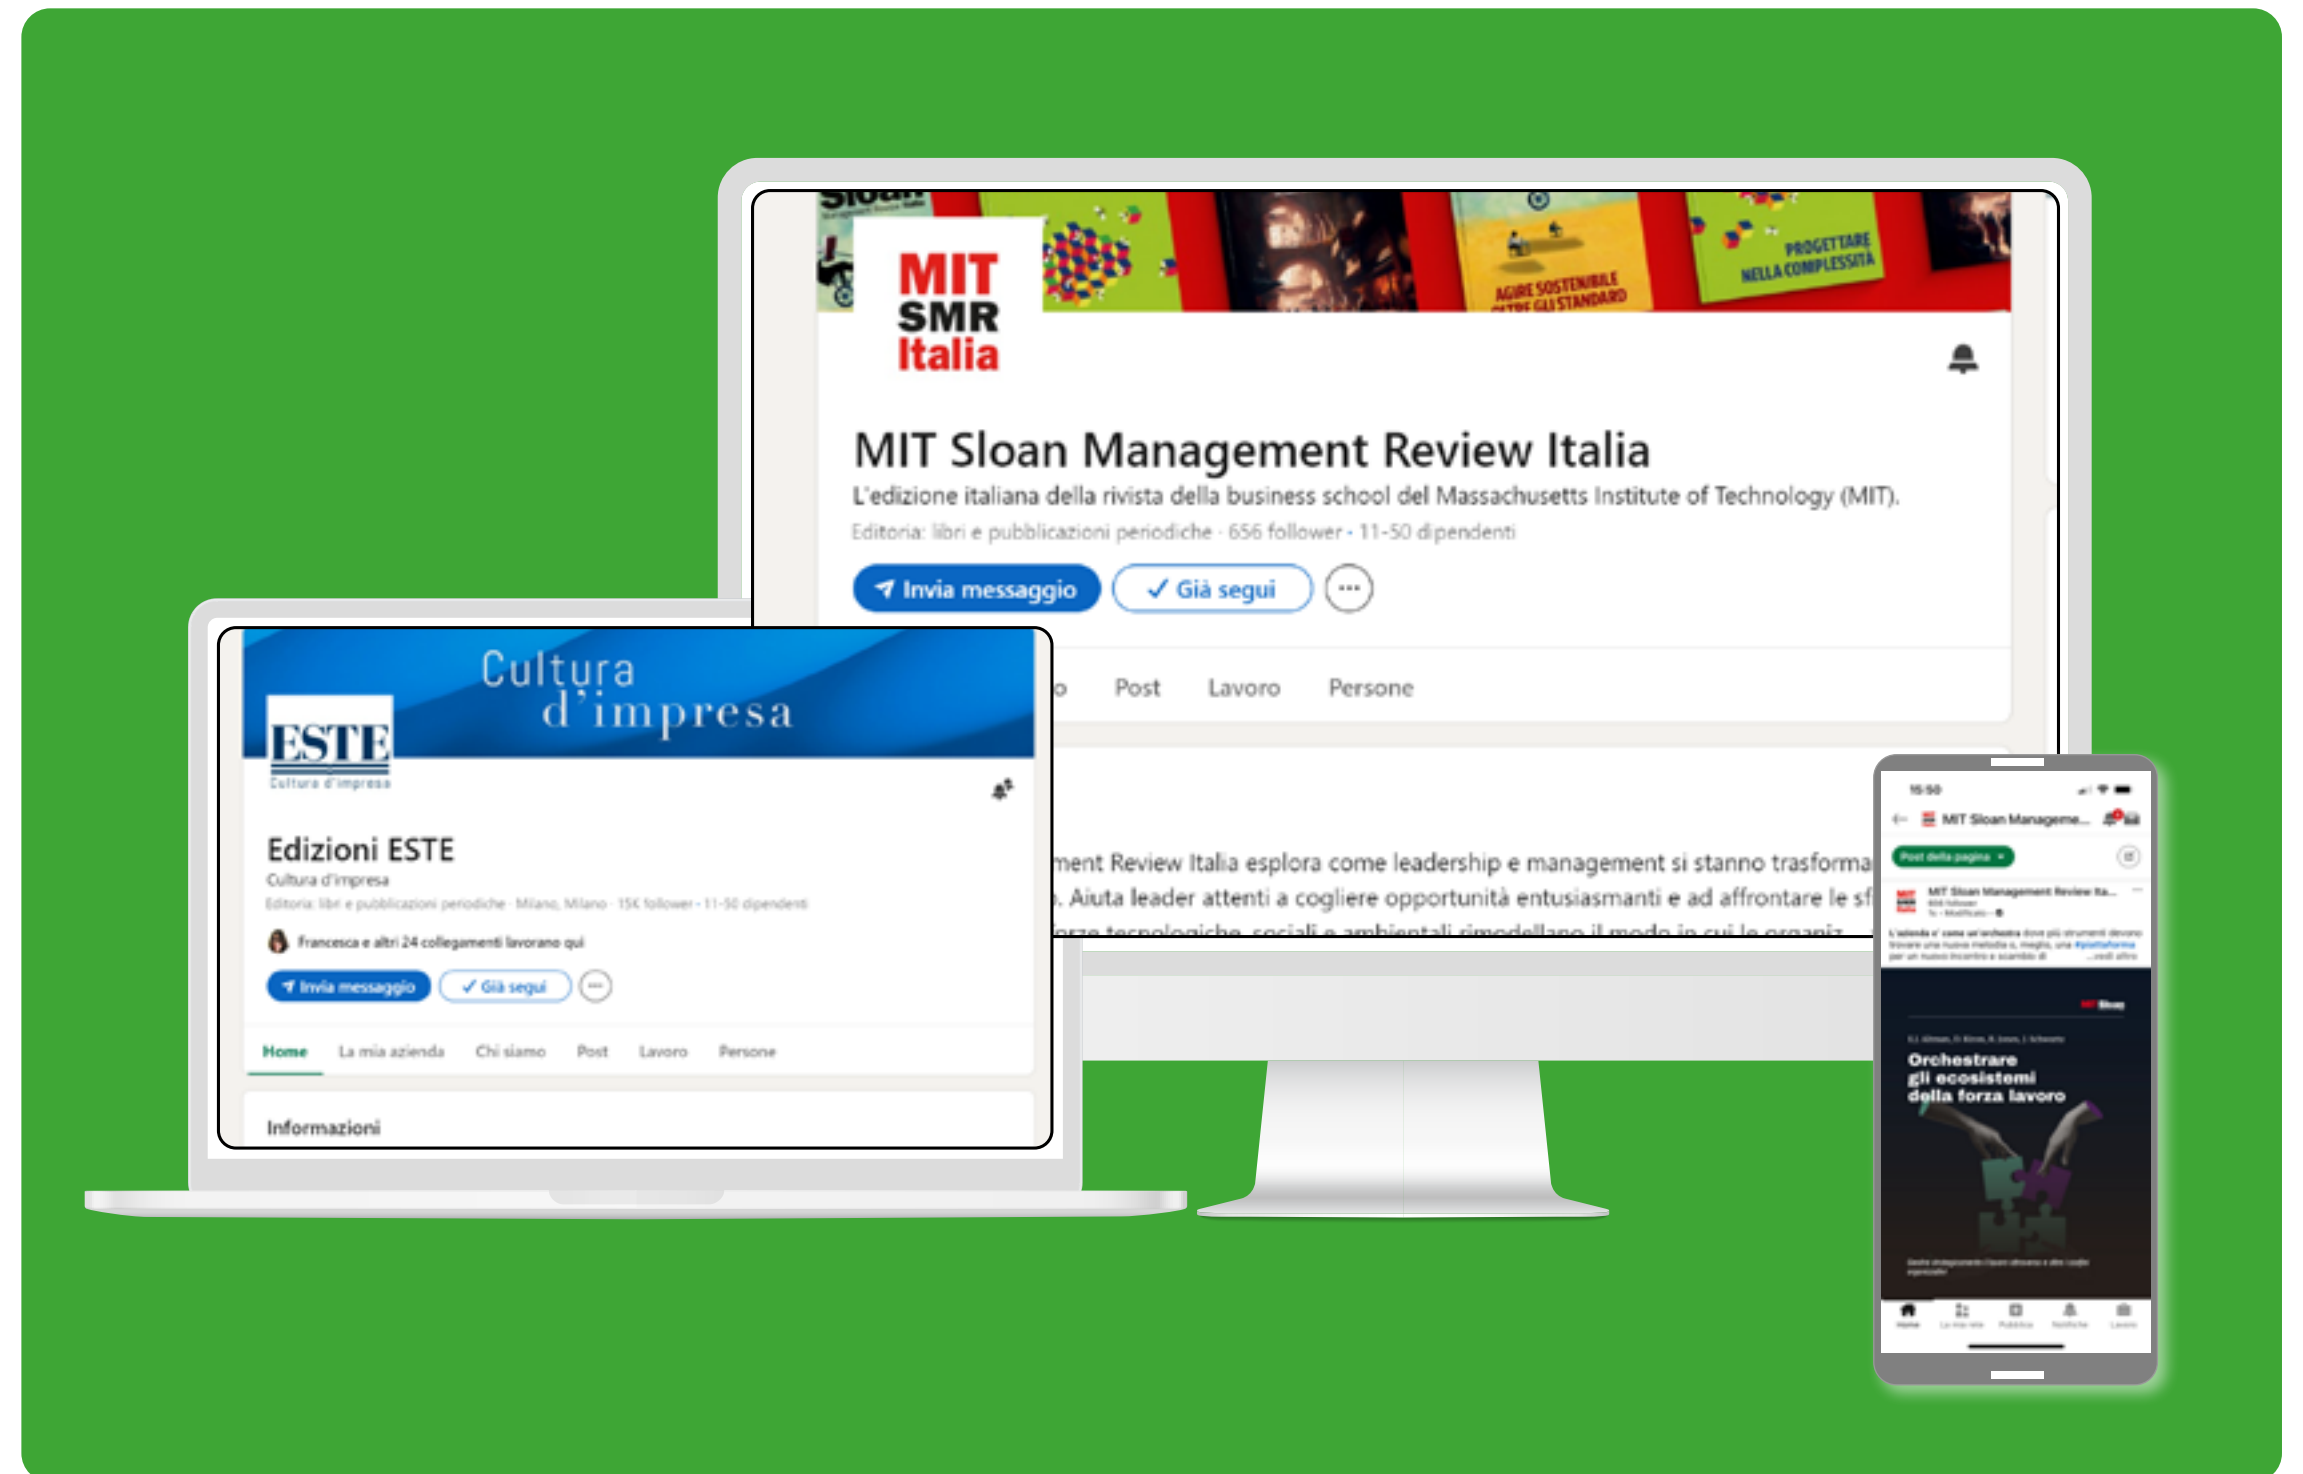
Sloan

AGIRE SOSTENIBILE OLTRE GLI STANDARD

PROGETTARE NELLA COMPLESSITÀ

MIT SMR Italia

MIT Sloan Management Review Italia

L'edizione italiana della rivista della business school del Massachusetts Institute of Technology (MIT).

Editoria: libri e pubblicazioni periodiche · 656 follower · 11-50 dipendenti

Invia messaggio

✓ Già segui

o Post Lavoro Persone

ment Review Italia esplora come leadership e management si stanno trasforma

. Aiuta leader attenti a cogliere opportunità entusiasmanti e ad affrontare le sf

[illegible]

Cultura d'impresa

ESTE
Cultura d'impresa

Edizioni ESTE

Cultura d'impresa

Editoria: libri e pubblicazioni periodiche · Milano, Milano · 15K follower · 11-50 dipendenti

Francesca e altri 24 collegamenti lavorano qui

Invia messaggio

✓ Già segui

Home La mia azienda Chi siamo Post Lavoro Persone

Informazioni

16:50

MIT Sloan Manageme...

Post della pagina

MIT Sloan Management Review Ita...

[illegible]

Orchestrare gli ecosistemi della forza lavoro

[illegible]

Home La mia rete Pubblica Notifiche Lavoro